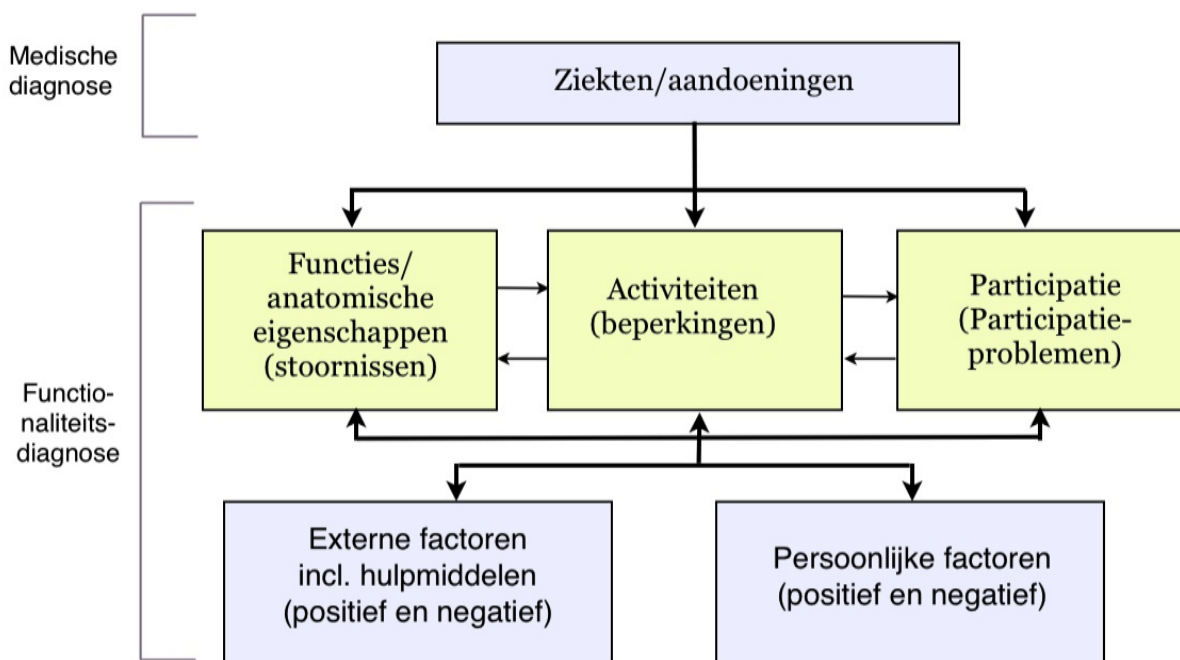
Medische diagnose

Ziekten/aandoeningen

Functionaliteitsdiagnose

Functies/ anatomische eigenschappen (stoornissen)

Activiteiten (beperkingen)

Participatie (Participatieproblemen)

Externe factoren incl. hulpmiddelen (positief en negatief)

Persoonlijke factoren (positief en negatief)